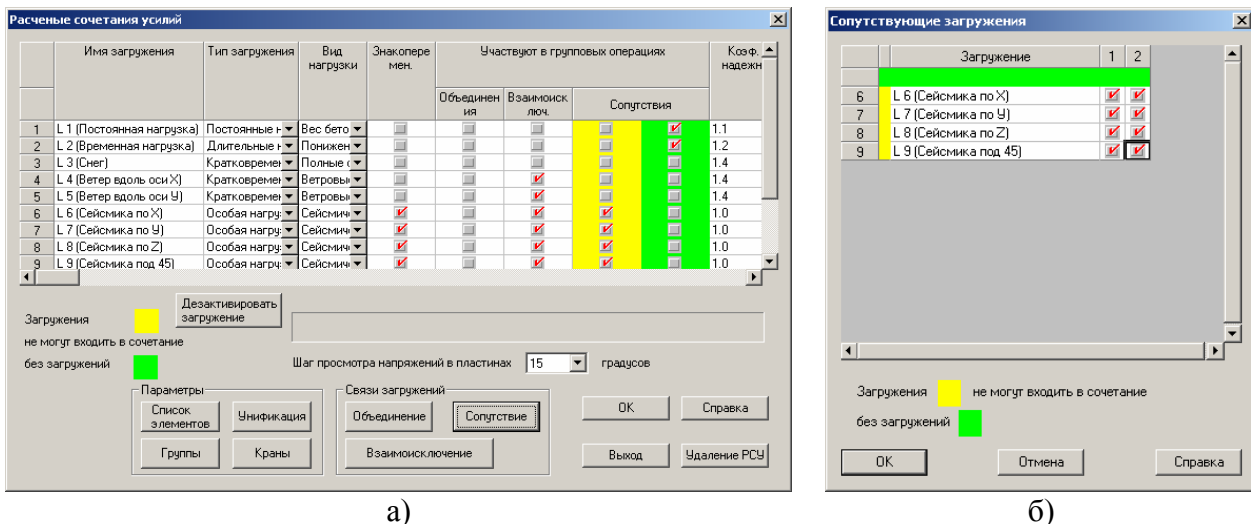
Расченые сочетания усилий

|  | Имя загружения | Тип загружения | Вид нагрузки | Знакопеременн. | Объединения | Взаимоисключ. | Сопутствия |  | Коэф. надежн |
|---|---|---|---|---|---|---|---|---|---|
| 1 | L 1 (Постоянная нагрузка) | Постоянные н | Вес бето |  |  |  |  |  | 1.1 |
| 2 | L 2 (Временная нагрузка) | Длительные н | Понижен |  |  |  |  |  | 1.2 |
| 3 | L 3 (Снег) | Кратковремен | Полные ( |  |  |  |  |  | 1.4 |
| 4 | L 4 (Ветер вдоль оси X) | Кратковремен | Ветровы |  |  |  |  |  | 1.4 |
| 5 | L 5 (Ветер вдоль оси Y) | Кратковремен | Ветровы |  |  |  |  |  | 1.4 |
| 6 | L 6 (Сейсмика по X) | Особая нагру | Сейсмич |  |  |  |  |  | 1.0 |
| 7 | L 7 (Сейсмика по Y) | Особая нагру | Сейсмич |  |  |  |  |  | 1.0 |
| 8 | L 8 (Сейсмика по Z) | Особая нагру | Сейсмич |  |  |  |  |  | 1.0 |
| 9 | L 9 (Сейсмика под 45) | Особая нагру | Сейсмич |  |  |  |  |  | 1.0 |

Участвуют в групповых операциях

Дезактивировать загружение

Загружения не могут входить в сочетание без загружений

Шаг просмотра напряжений в пластинах 15 градусов

Параметры
Список элементов
Унификация
Группы
Краны

Связи загружений
Объединение
Сопутствие
Взаимоисключение

OK
Справка
Выход
Удаление РСУ

а)

Сопутствующие загружения

|  | Загружение | 1 | 2 |
|---|---|---|---|
| 6 | L 6 (Сейсмика по X) |  |  |
| 7 | L 7 (Сейсмика по Y) |  |  |
| 8 | L 8 (Сейсмика по Z) |  |  |
| 9 | L 9 (Сейсмика под 45) |  |  |

Загружения не могут входить в сочетание без загружений

OK
Отмена
Справка

б)